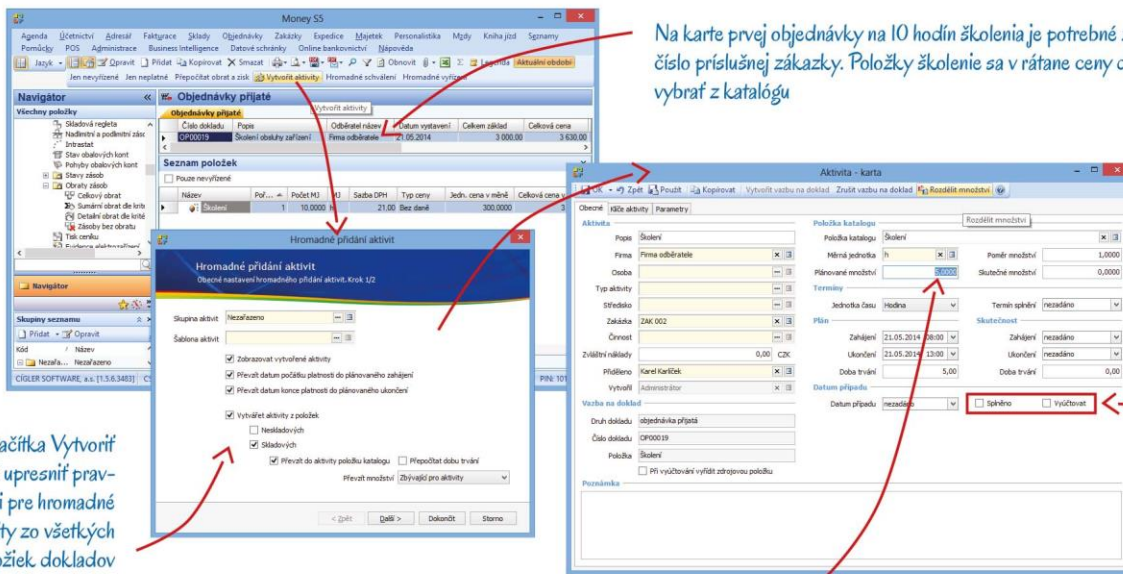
Money S5

Agenda Účetnictví Adresář Fakturace Sklady Objednávky Zakázky Expedice Majetek Personalistika Mzdy Kniha jízd Seznamy
Pomůcky POS Administrace Business Intelligence Datové schránky Online bankovnictví Nápověda
Jazyk Opravit Přidat Kopírovat Smazat Obnovit Legenda Aktuální období
Jen nevyřízené Jen neplatné Přepočítat obrat a zisk Vytvořit aktivity Hromadné schválení Hromadné vyřízení

Navigátor
Všechny položky
Skladová regleta
Nadlimitní a podlimitní zás
Intrastat
Stav obalových kont
Pohyby obalových kont
Stavy zásob
Obraty zásob
Celkový obrat
Sumární obrat dle krit
Detailní obrat dle krité
Zásoby bez obratu
Tisk ceníku
Evidence elektrozařízení

Navigátor

Skupiny seznamu
Přidat Opravit
Kód Název
Nezaře... Nezařazeno

CÍGLER SOFTWARE, a.s. [1.5.6.3483]

Objednávky přijaté
Objednávky přijaté
Vytvořit aktivity

| Číslo dokladu | Popis | Odběratel název | Datum vystavení | Celkem základ | Celková cena |
|---|---|---|---|---|---|
| OP00019 | Školení obsluhy zařízení | Firma odběratele | 21.05.2014 | 3 000.00 | 3 630.00 |

Seznam položek
Pouze nevyřízené

| Název | Poř... | Počet MJ | MJ | Sazba DPH | Typ ceny | Jedn. cena v měně | Celková cena |
|---|---|---|---|---|---|---|---|
| Školení | 1 | 10.0000 | h | 21.00 | Bez daně | 300.0000 | |

Hromadné přidání aktivit
Hromadné přidání aktivit
Obecné nastavení hromadného přidání aktivit. Krok 1/2

Skupina aktivit Nezařazeno
Šablona aktivit
Zobrazovat vytvořené aktivity
Převzít datum počátku platnosti do plánovaného zahájení
Převzít datum konce platnosti do plánovaného ukončení
Vytvářet aktivity z položek
Neskladových
Skladových
Převzít do aktivity položku katalogu
Přepočítat dobu trvání
Převzít množství Zbývající pro aktivity
< Zpět Další > Dokončit Storno

PIN: 101

Aktivita - karta
OK Zpět Použít Kopírovat Vytvořit vazbu na doklad Zrušit vazbu na doklad Rozdělit množství
Rozdělit množství
Obecné Klíče aktivity Parametry

Aktivita
Popis Školení
Firma Firma odběratele
Osoba
Typ aktivity
Středisko
Zakázka ZAK 002
Činnost
Zvláštní náklady 0,00 CZK
Přiděleno Karel Karlíček
Vytvořil Administrátor

Vazba na doklad
Druh dokladu objednávka přijatá
Číslo dokladu OP00019
Položka Školení
Při vyúčtování vyřídit zdrojovou položku

Poznámka

Položka katalogu
Položka katalogu Školení
Měrná jednotka h
Poměr množství 1,0000
Plánované množství 5,0000
Skutečné množství 0,0000
Termíny
Jednotka času Hodina
Termín splnění nezadáno
Plán
Zahájení 21.05.2014 08:00
Ukončení 21.05.2014 13:00
Doba trvání 5,00
Skutečnost
Zahájení nezadáno
Ukončení nezadáno
Doba trvání 0,00
Datum případu
Datum případu nezadáno
Splněno
Vyúčtovat

Na karte prvej objednávky na 10 hodín školenia je potrebné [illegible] číslo príslušnej zakázky. Položky školenie sa v rátane ceny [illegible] vybrať z katalógu

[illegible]lačítka Vytvoriť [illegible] upresniť prav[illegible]i pre hromadné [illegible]ty zo všetkých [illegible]ožiek dokladov